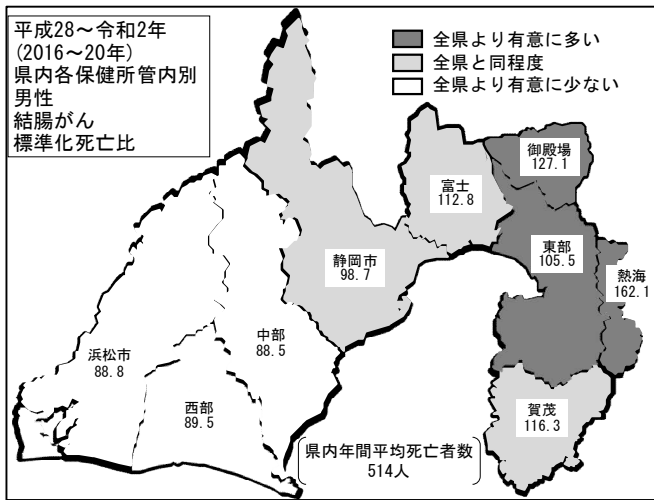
平成28～令和2年
(2016～20年)
県内各保健所管内別
男性
結腸がん
標準化死亡比

全県より有意に多い
全県と同程度
全県より有意に少ない

御殿場
127.1

富士
112.8

東部
105.5

熱海
162.1

静岡市
98.7

中部
88.5

浜松市
88.8

西部
89.5

賀茂
116.3

県内年間平均死亡者数
514人